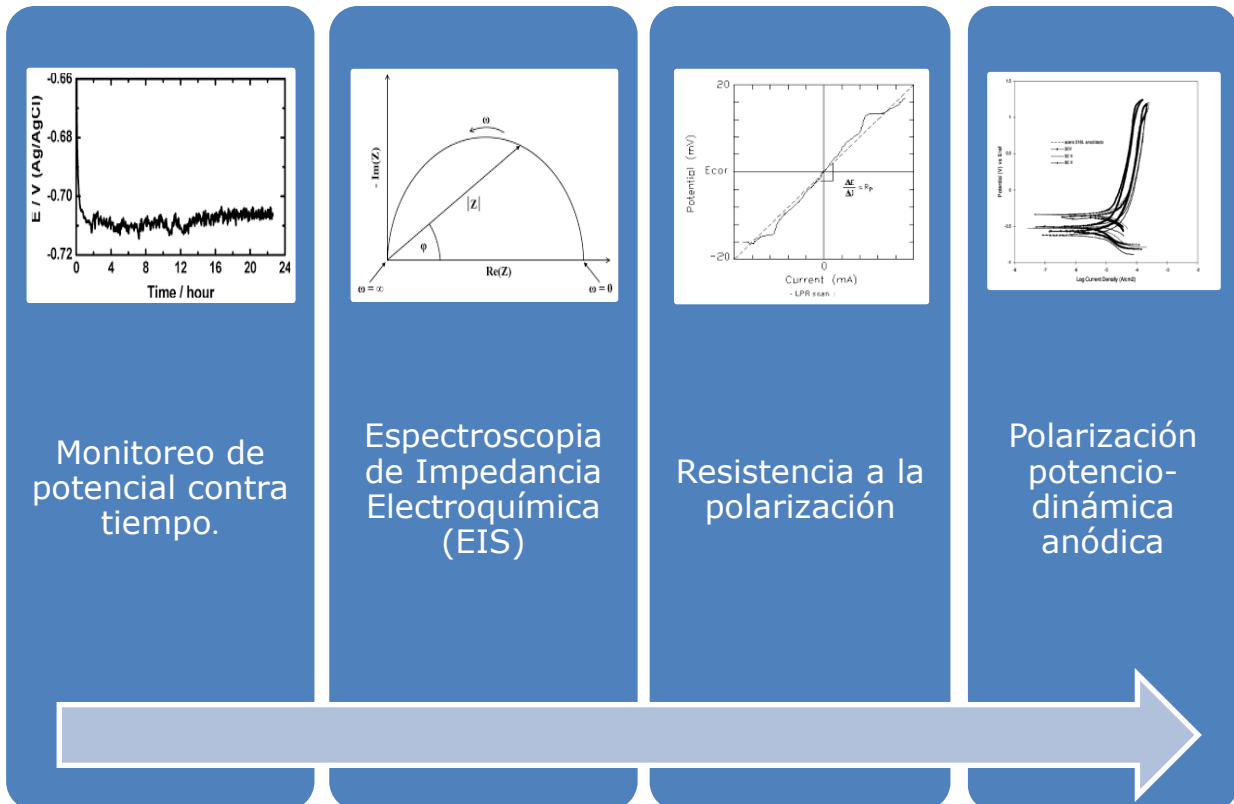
-0.66
-0.68
-0.70
-0.72
E / V (Ag/AgCl)
0 4 8 12 16 20 24
Time / hour

Monitoreo de potencial contra tiempo.

ω
- Im(Z)
|Z|
φ
Re(Z)
ω = ∞
ω = 0

Espectroscopia de Impedancia Electroquímica (EIS)

20
Ecor
-20
Potential (mV)
$\frac{\Delta E}{\Delta I} = R_p$
0
Current (mA)
- LPR scan -

Resistencia a la polarización

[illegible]
Potential (V) vs Sref
Log Current Density (A/cm2)

Polarización potencio-dinámica anódica